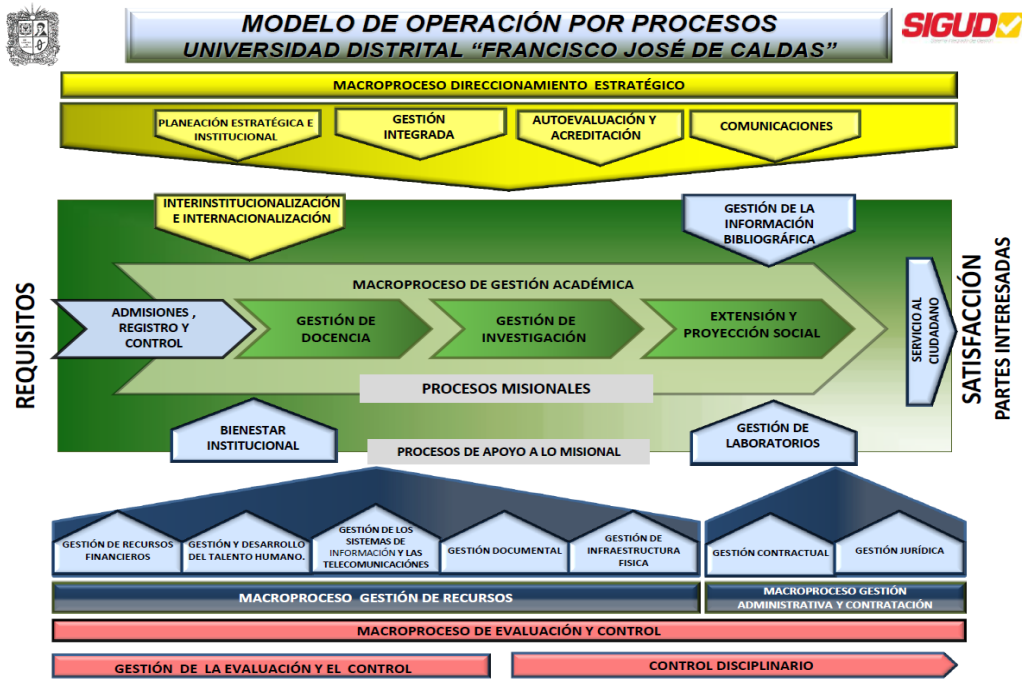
MODELO DE OPERACIÓN POR PROCESOS
UNIVERSIDAD DISTRITAL "FRANCISCO JOSÉ DE CALDAS"

SIGUD

MACROPROCESO DIRECCIONAMIENTO ESTRATÉGICO

PLANEACIÓN ESTRATÉGICA E INSTITUCIONAL

GESTIÓN INTEGRADA

AUTOEVALUACIÓN Y ACREDITACIÓN

COMUNICACIONES

INTERINSTITUCIONALIZACIÓN E INTERNACIONALIZACIÓN

GESTIÓN DE LA INFORMACIÓN BIBLIOGRÁFICA

REQUISITOS

MACROPROCESO DE GESTIÓN ACADÉMICA

ADMISIONES , REGISTRO Y CONTROL

GESTIÓN DE DOCENCIA

GESTIÓN DE INVESTIGACIÓN

EXTENSIÓN Y PROYECCIÓN SOCIAL

SERVICIO AL CIUDADANO

SATISFACCIÓN
PARTES INTERESADAS

PROCESOS MISIONALES

BIENESTAR INSTITUCIONAL

PROCESOS DE APOYO A LO MISIONAL

GESTIÓN DE LABORATORIOS

GESTIÓN DE RECURSOS FINANCIEROS

GESTIÓN Y DESARROLLO DEL TALENTO HUMANO.

GESTIÓN DE LOS SISTEMAS DE INFORMACIÓN Y LAS TELECOMUNICACIONES

GESTIÓN DOCUMENTAL

GESTIÓN DE INFRAESTRUCTURA FISICA

GESTIÓN CONTRACTUAL

GESTIÓN JURÍDICA

MACROPROCESO GESTIÓN DE RECURSOS

MACROPROCESO GESTIÓN ADMINISTRATIVA Y CONTRATACIÓN

MACROPROCESO DE EVALUACIÓN Y CONTROL

GESTIÓN DE LA EVALUACIÓN Y EL CONTROL

CONTROL DISCIPLINARIO